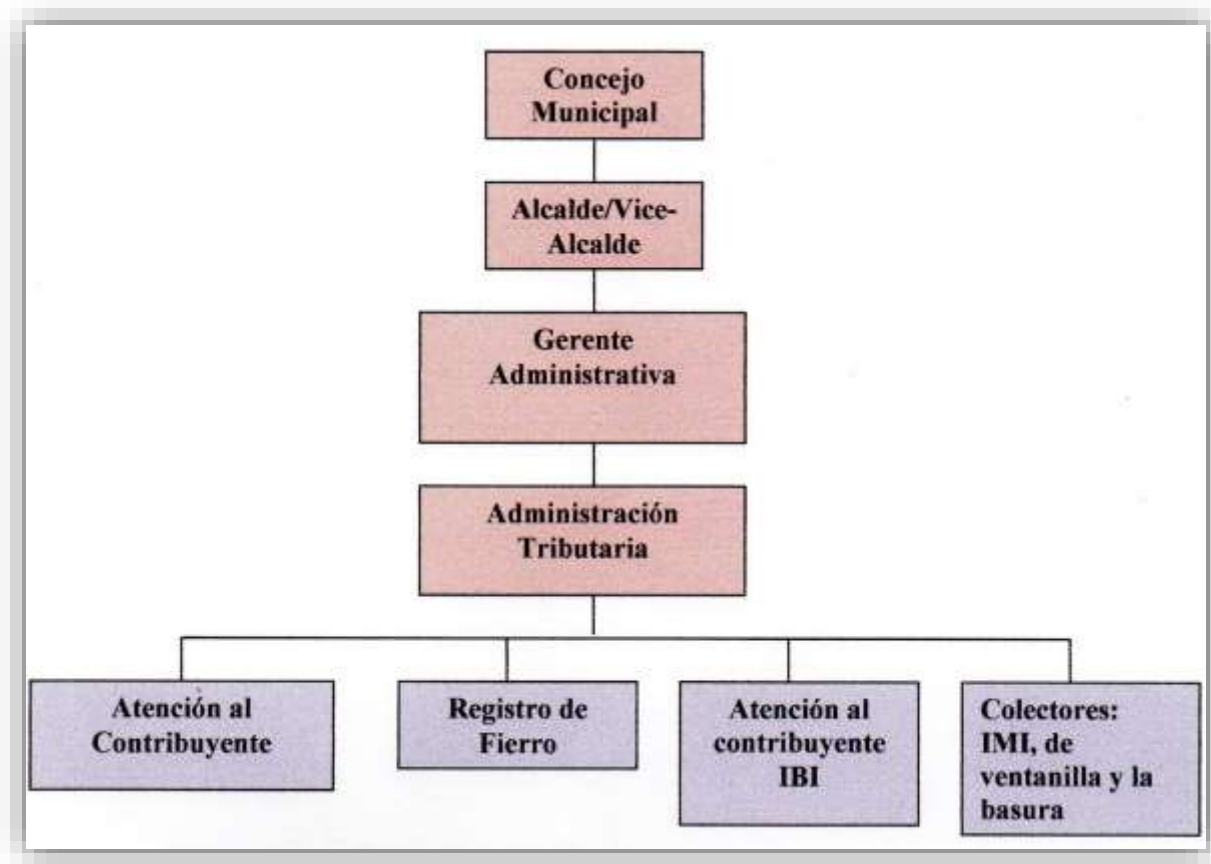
Concejo Municipal

Alcalde/Vice-Alcalde

Gerente Administrativa

Administración Tributaria

Atención al Contribuyente

Registro de Fierro

Atención al contribuyente IBI

Colectores: IMI, de ventanilla y la basura